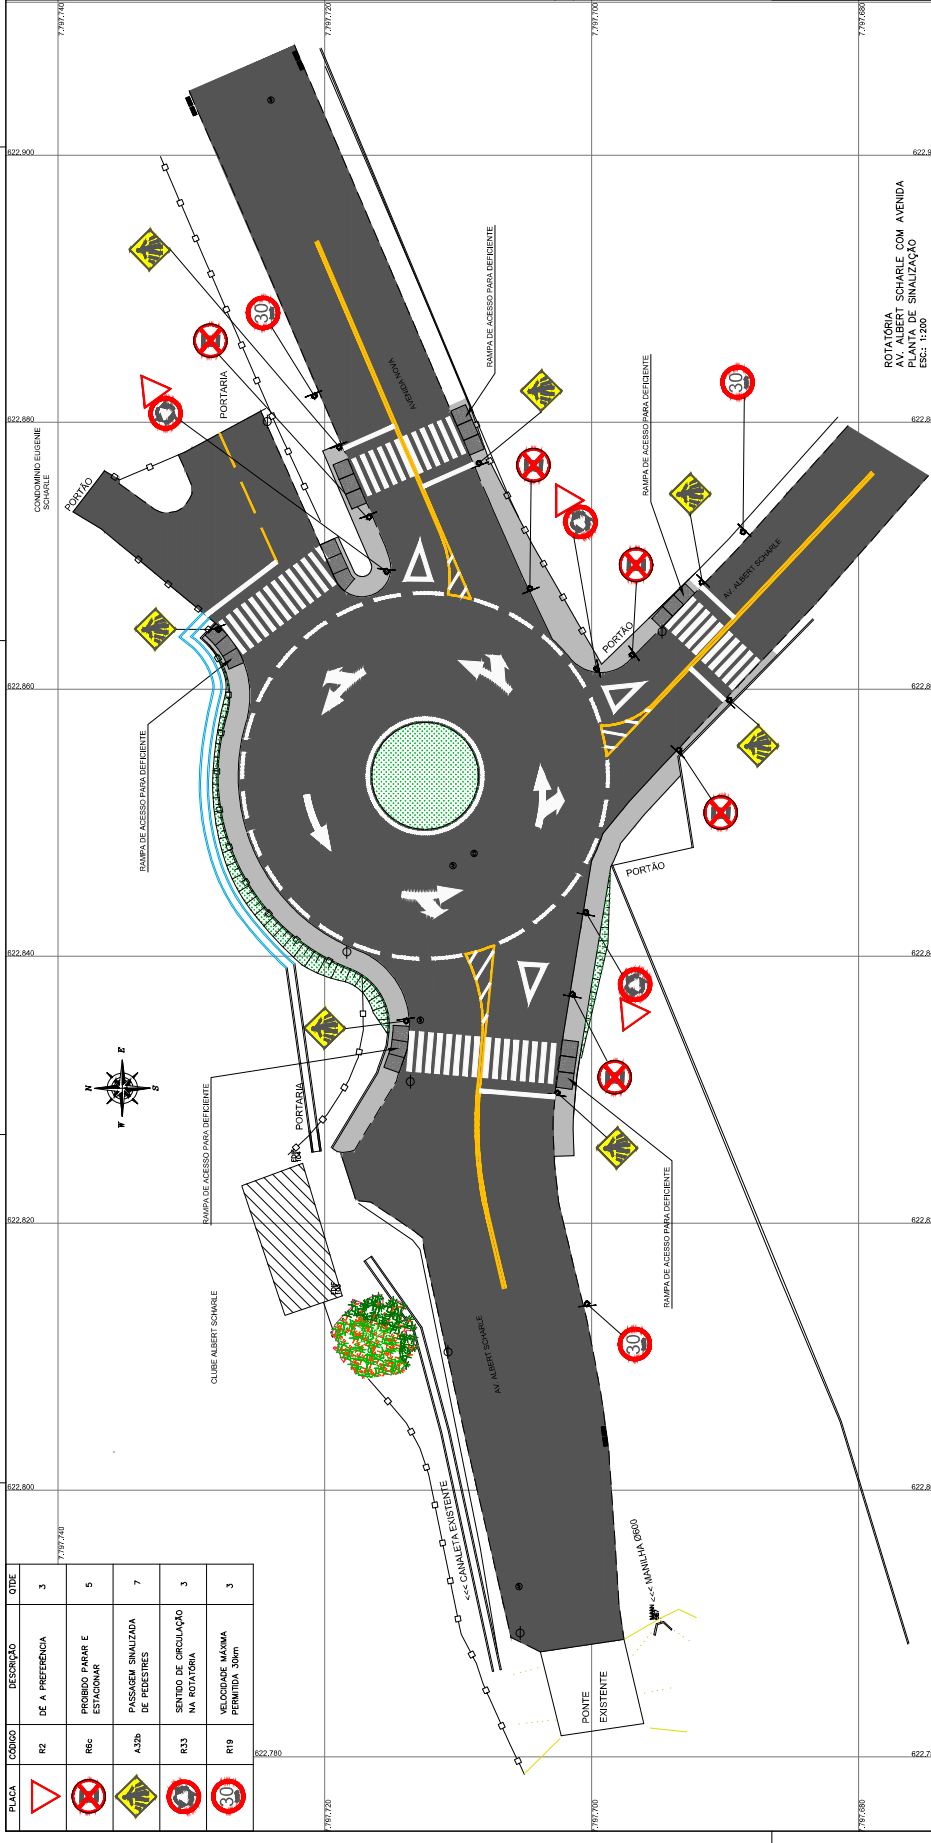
7.797,740
7.797,720
7.797,700
7.797,680

622,900
622,880
622,860
622,840
622,820
622,800
622,780

ROTATÓRIA
AV. ALBERT SCHARLE COM AVENIDA
PLANTA DE SINALIZAÇÃO
ESC.: 1:200

30

PORTARIA
CONDOMINIO EUGENIE SCHARLE
PORTÃO
RAMPA DE ACESSO PARA DEFICIENTE
AVENIDA NOVA
RAMPA DE ACESSO PARA DEFICIENTE
30
PORTÃO
AV. ALBERT SCHARLE
RAMPA DE ACESSO PARA DEFICIENTE
PORTÃO
RAMPA DE ACESSO PARA DEFICIENTE
PORTARIA
RAMPA DE ACESSO PARA DEFICIENTE
CLUBE ALBERT SCHARLE
AV. ALBERT SCHARLE
<<< CANALETA EXISTENTE
<<< MANILHA Ø600
PONTE EXISTENTE
30

| PLACA | CÓDIGO | DESCRIÇÃO | QTDE |
|---|---|---|---|
| | R2 | DÊ A PREFERÊNCIA | 3 |
| | R6c | PROIBIDO PARAR E ESTACIONAR | 5 |
| | A32b | PASSAGEM SINALIZADA DE PEDESTRES | 7 |
| | R33 | SENTIDO DE CIRCULAÇÃO NA ROTATÓRIA | 3 |
| 30 | R19 | VELOCIDADE MÁXIMA PERMITIDA 30km | 3 |